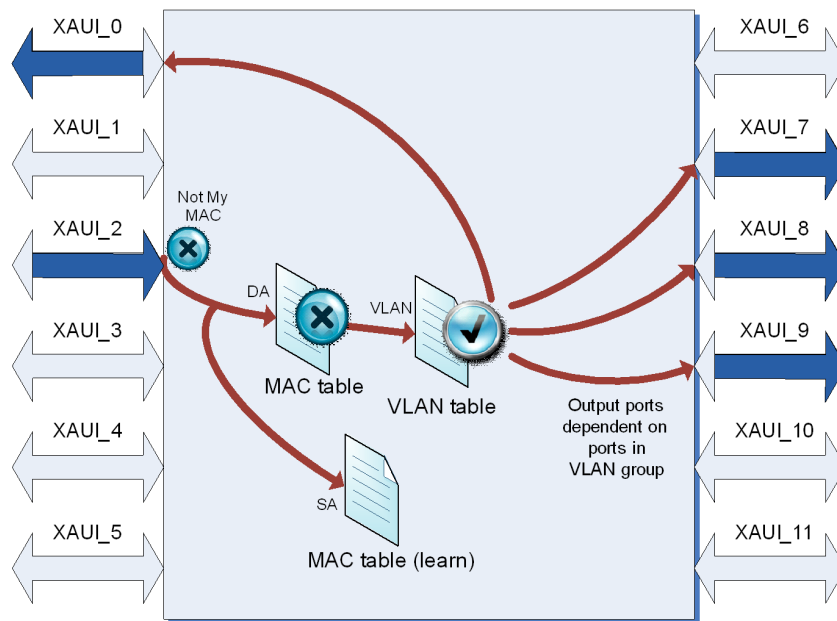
XAUI_0

XAUI_1

Not My MAC

XAUI_2

DA

VLAN

XAUI_3

MAC table

VLAN table

XAUI_4

SA

XAUI_5

MAC table (learn)

XAUI_6

XAUI_7

XAUI_8

XAUI_9

Output ports dependent on ports in VLAN group

XAUI_10

XAUI_11